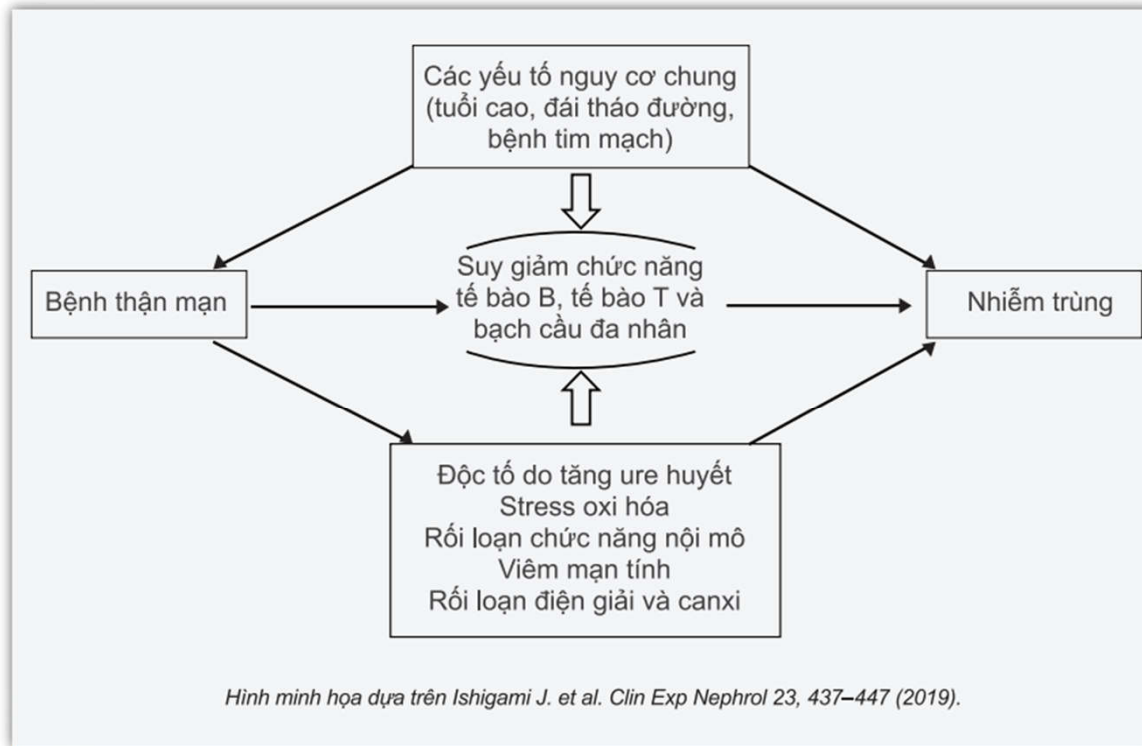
Các yếu tố nguy cơ chung (tuổi cao, đái tháo đường, bệnh tim mạch)

Bệnh thận mạn

Suy giảm chức năng tế bào B, tế bào T và bạch cầu đa nhân

Nhiễm trùng

Độc tố do tăng ure huyết
Stress oxi hóa
Rối loạn chức năng nội mô
Viêm mạn tính
Rối loạn điện giải và canxi

Hình minh họa dựa trên Ishigami J. et al. Clin Exp Nephrol 23, 437–447 (2019).